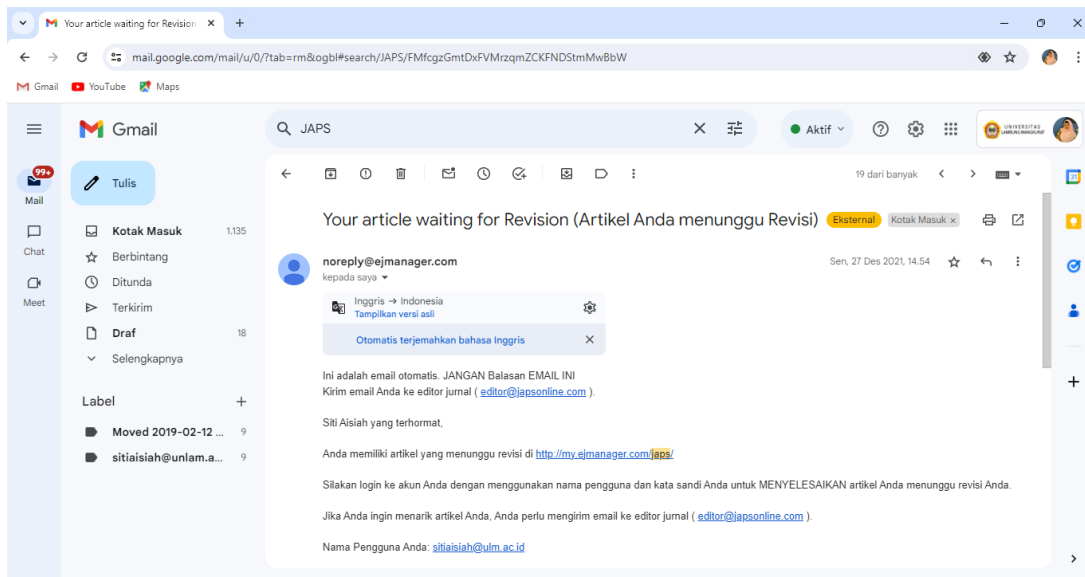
Your article waiting for Revision ×

+

mail.google.com/mail/u/0/?tab=rm&ogbl#search/JAPS/FMfcgzGmtDxFVMrzqmZCKFNDStmMwBbW

Gmail YouTube Maps

Gmail

JAPS

Aktif

UNIVERSITAS LAMBUNG MANGKURAT

99+
Mail

Chat

Meet

Tulis

Kotak Masuk 1.135
Berbintang
Ditunda
Terkirim
Draf 18
Selengkapnya

Label +

Moved 2019-02-12 ... 9
sitiaisiah@unlam.a... 9

19 dari banyak

Your article waiting for Revision (Artikel Anda menunggu Revisi) Eksternal Kotak Masuk ×

noreply@ejmanager.com
kepada saya

Sen, 27 Des 2021, 14.54

Inggris → Indonesia
Tampilkan versi asli

Otomatis terjemahkan bahasa Inggris

Ini adalah email otomatis. JANGAN Balasan EMAIL INI
Kirim email Anda ke editor jurnal ( editor@japsonline.com ).

Siti Aisiah yang terhormat,

Anda memiliki artikel yang menunggu revisi di http://my.ejmanager.com/japs/

Silakan login ke akun Anda dengan menggunakan nama pengguna dan kata sandi Anda untuk MENYELESAIKAN artikel Anda menunggu revisi Anda.

Jika Anda ingin menarik artikel Anda, Anda perlu mengirim email ke editor jurnal ( editor@japsonline.com ).

Nama Pengguna Anda: sitiaisiah@ulm.ac.id